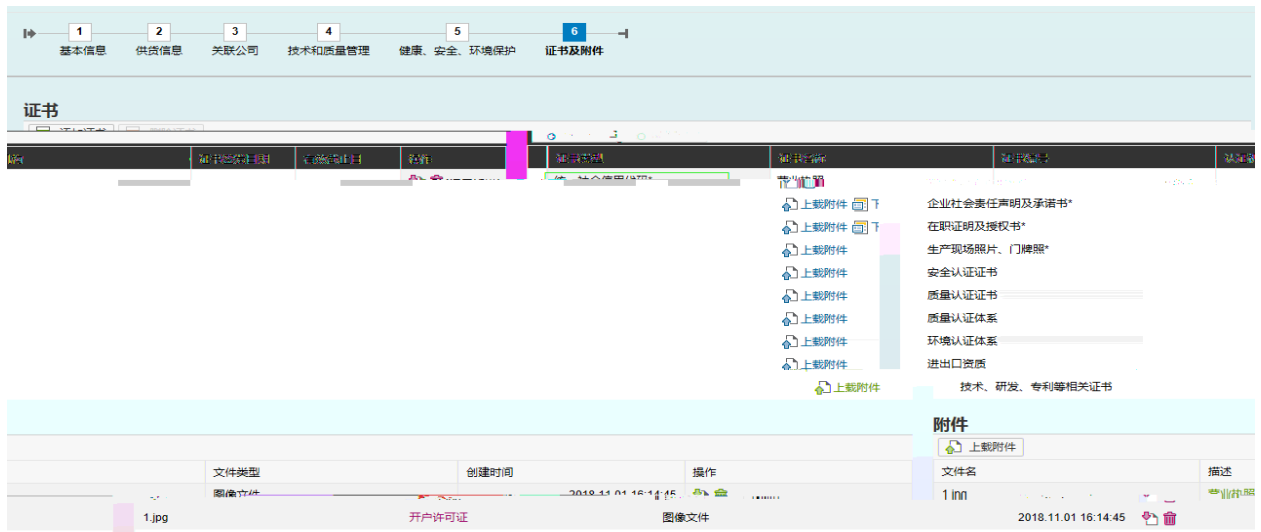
1 基本信息
2 供货信息
3 关联公司
4 技术和质量管理
5 健康、安全、环境保护
6 证书及附件

证书

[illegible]

上载附件 下 企业社会责任声明及承诺书*
上载附件 下 在职证明及授权书*
上载附件 生产现场照片、门牌照*
上载附件 安全认证证书
上载附件 质量认证证书
上载附件 质量认证体系
上载附件 环境认证体系
上载附件 进出口资质
上载附件 技术、研发、专利等相关证书

附件
上载附件

| 文件类型 | 创建时间 | 操作 | 文件名 | 描述 |
|---|---|---|---|---|
| 图像文件 | 2018.11.01 16:14:45 | | 1.jpg | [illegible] |

1.jpg 开户许可证 图像文件 2018.11.01 16:14:45